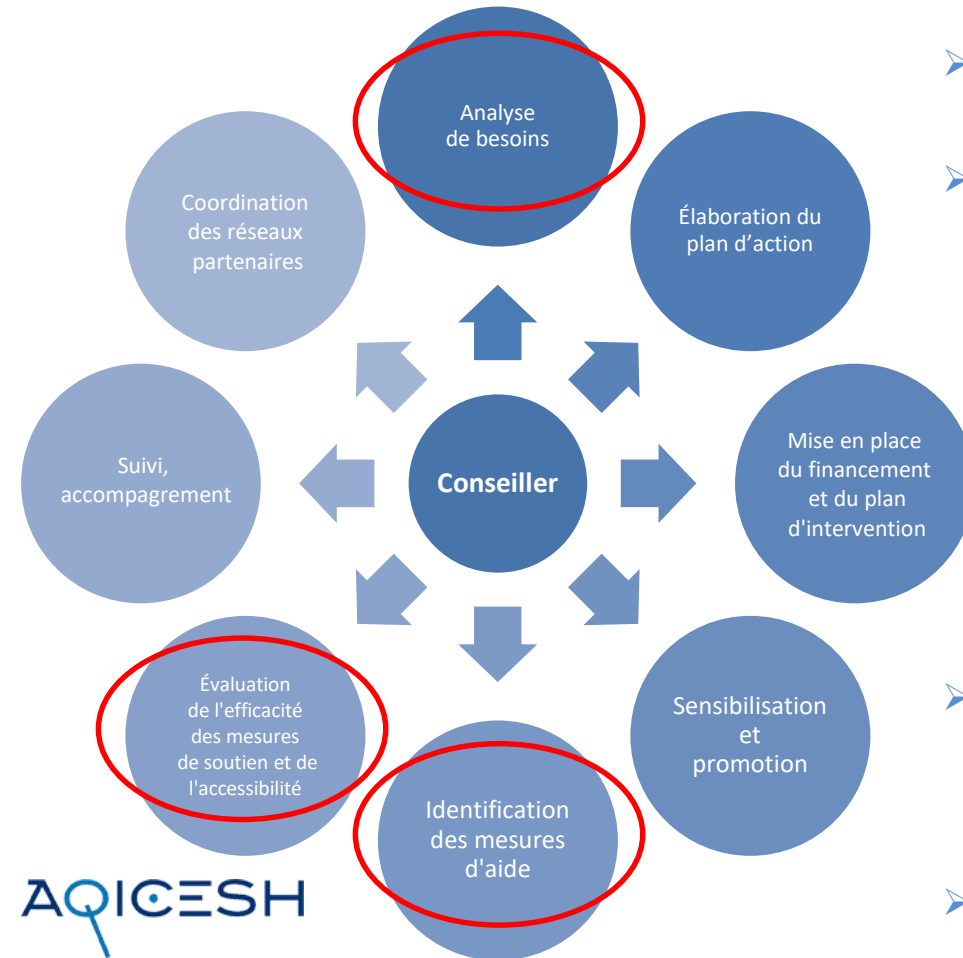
Analyse de besoins

Élaboration du plan d’action

Mise en place du financement et du plan d'intervention

Sensibilisation et promotion

Identification des mesures d'aide

Évaluation de l'efficacité des mesures de soutien et de l'accessibilité

Suivi, accompagrement

Coordination des réseaux partenaires

Conseiller

AQICESH